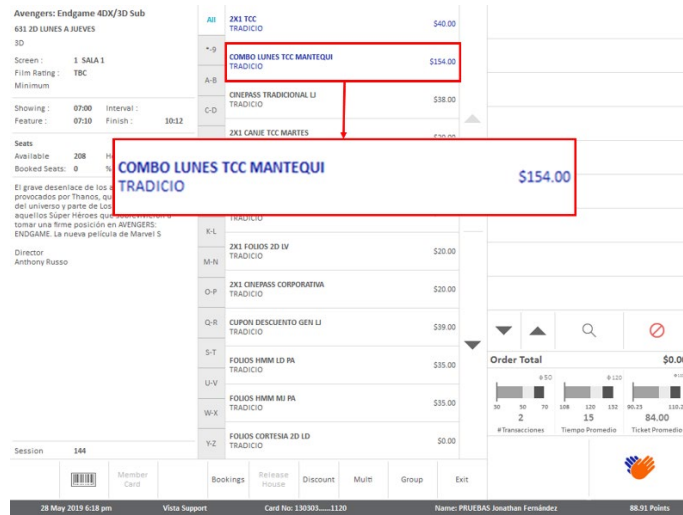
Avengers: Endgame 4DX/3D Sub
631 2D LUNES A JUEVES
3D

Screen : 1 SALA 1
Film Rating : TBC
Minimum

Showing : 07:00 Interval :
Feature : 07:10 Finish : 10:12

Seats
Available 208 H
Booked Seats: 0 %

El grave desenlace de los a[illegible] provocados por Thanos, qu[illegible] del universo y parte de Los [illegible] aquellos Súper Héroes que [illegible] tomar una firme posición en AVENGERS: ENDGAME. La nueva película de Marvel S

Director
Anthony Russo

Session 144

All
*-9
A-B
C-D
K-L
M-N
O-P
Q-R
S-T
U-V
W-X
Y-Z

2X1 TCC
TRADICIO $40.00

COMBO LUNES TCC MANTEQUI
TRADICIO $154.00

CINEPASS TRADICIONAL LJ
TRADICIO $38.00

2X1 CANJE TCC MARTES
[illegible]

COMBO LUNES TCC MANTEQUI
TRADICIO
$154.00

TRADICIO

2X1 FOLIOS 2D LV
TRADICIO $20.00

2X1 CINEPASS CORPORATIVA
TRADICIO $20.00

CUPON DESCUENTO GEN LJ
TRADICIO $39.00

FOLIOS HMM LD PA
TRADICIO $35.00

FOLIOS HMM MJ PA
TRADICIO $35.00

FOLIOS CORTESIA 2D LD
TRADICIO $0.00

Order Total $0.0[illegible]

2 15 84.00
#Transacciones Tiempo Promedio Ticket Promedio

Member Card
Bookings
Release House
Discount
Multi
Group
Exit

28 May 2019 6:18 pm Vista Support Card No: 130303......1120 Name: PRUEBAS Jonathan Fernández 88.91 Points